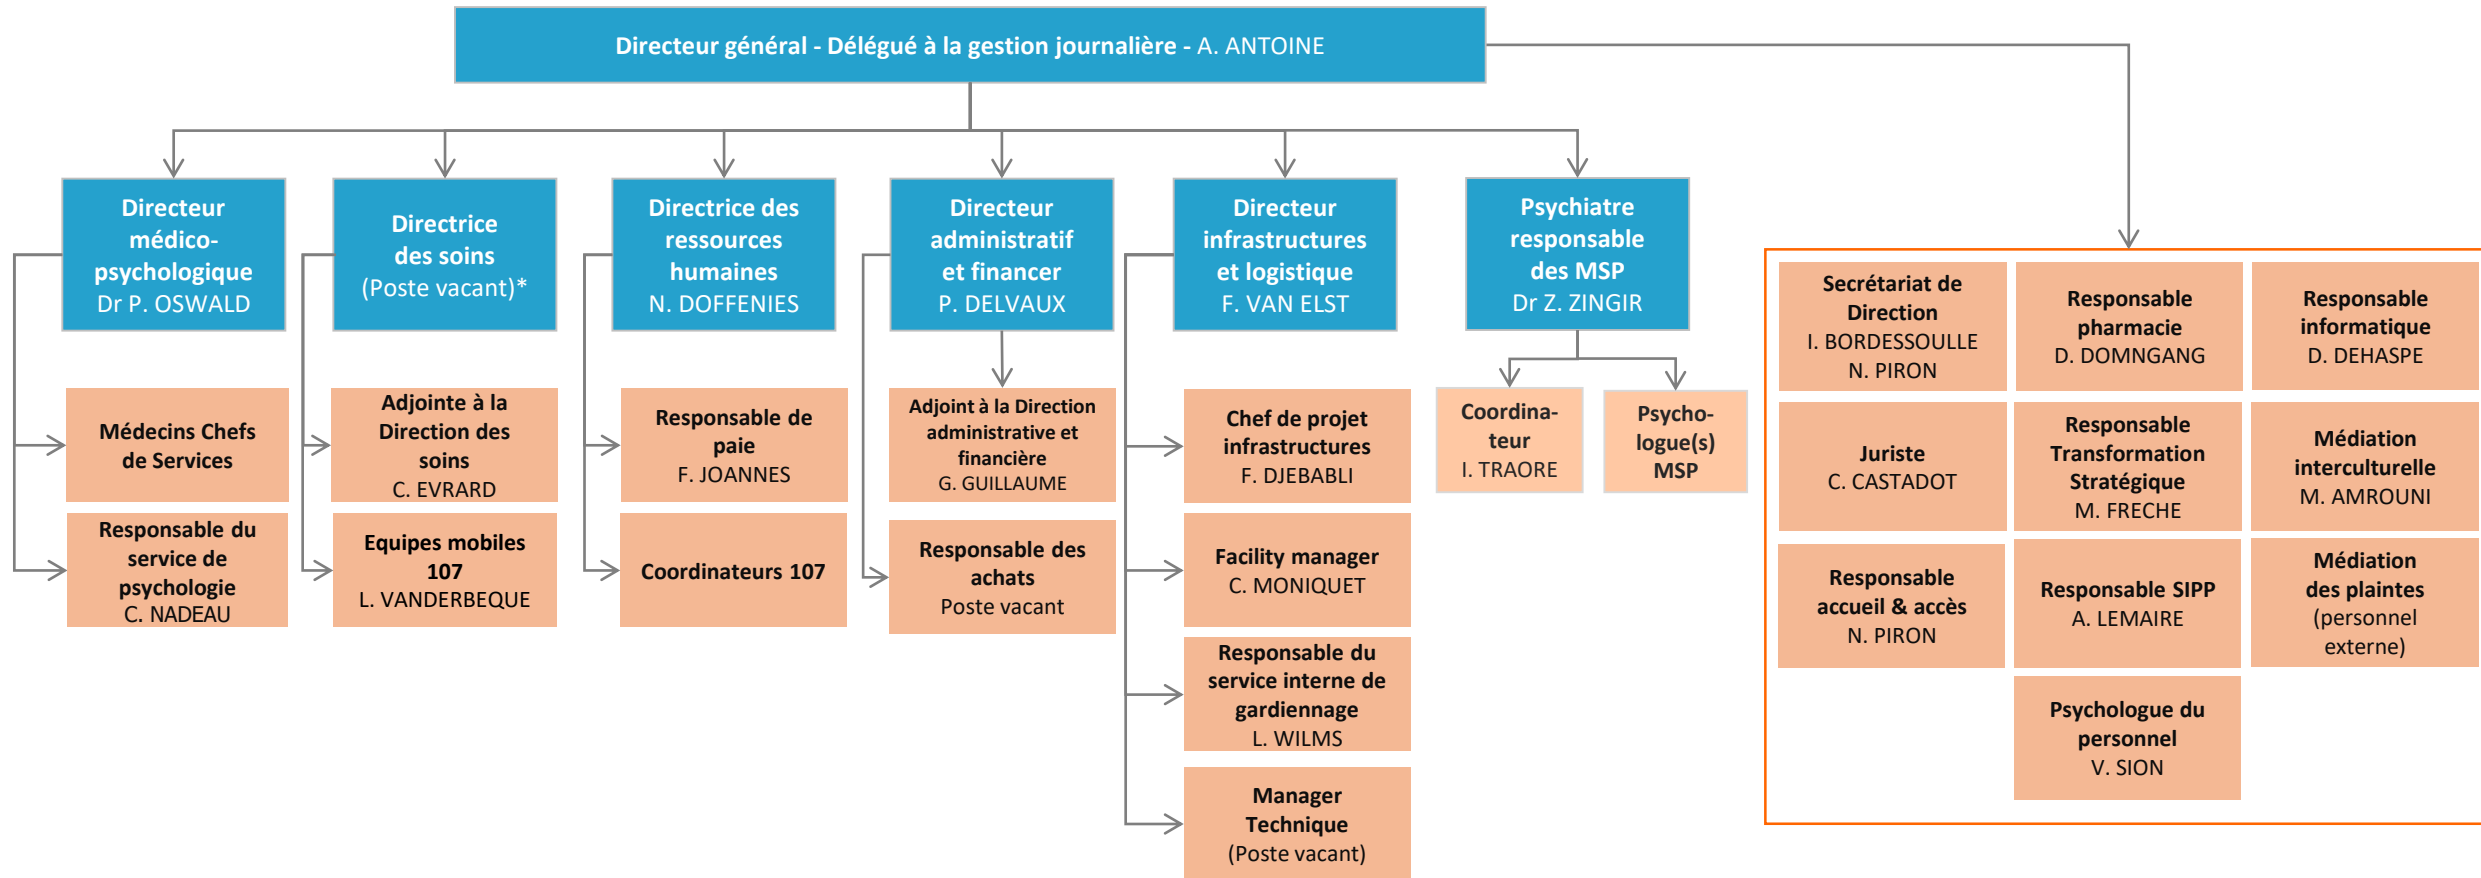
Directeur général - Délégué à la gestion journalière - A. ANTOINE

Directeur médico-psychologique
Dr P. OSWALD

Médecins Chefs de Services

Responsable du service de psychologie
C. NADEAU

Directrice des soins
(Poste vacant)*

Adjointe à la Direction des soins
C. EVRARD

Equipes mobiles 107
L. VANDERBEQUE

Directrice des ressources humaines
N. DOFFENIES

Responsable de paie
F. JOANNES

Coordinateurs 107

Directeur administratif et financer
P. DELVAUX

Adjoint à la Direction administrative et financière
G. GUILLAUME

Responsable des achats
Poste vacant

Directeur infrastructures et logistique
F. VAN ELST

Chef de projet infrastructures
F. DJEBABLI

Facility manager
C. MONIQUET

Responsable du service interne de gardiennage
L. WILMS

Manager Technique
(Poste vacant)

Psychiatre responsable des MSP
Dr Z. ZINGIR

Coordinateur
I. TRAORE

Psychologue(s) MSP

Secrétariat de Direction
I. BORDESSOULLE
N. PIRON

Responsable pharmacie
D. DOMNGANG

Responsable informatique
D. DEHASPE

Juriste
C. CASTADOT

Responsable Transformation Stratégique
M. FRECHE

Médiation interculturelle
M. AMROUNI

Responsable accueil & accès
N. PIRON

Responsable SIPP
A. LEMAIRE

Médiation des plaintes
(personnel externe)

Psychologue du personnel
V. SION